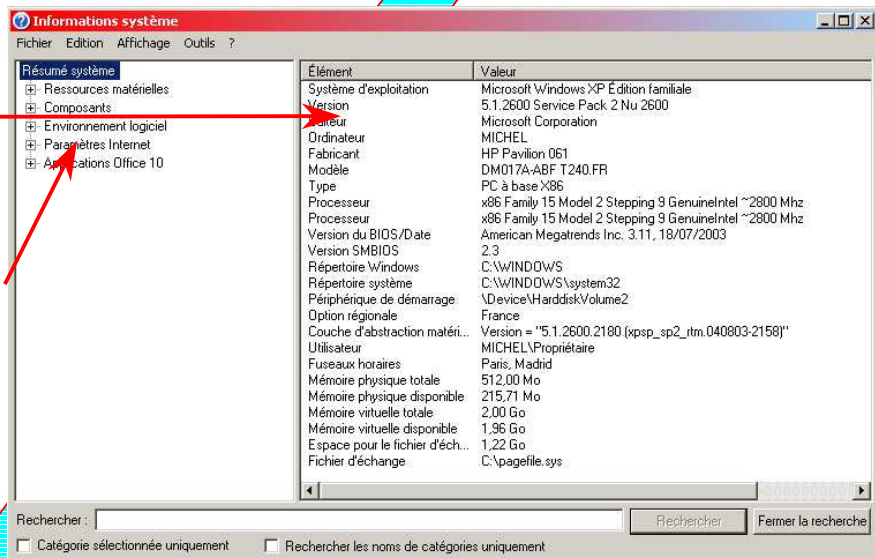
Informations système

Fichier Edition Affichage Outils ?

Résumé système
Ressources matérielles
Composants
Environnement logiciel
Paramètres Internet
Applications Office 10

| Élément | Valeur |
|---|---|
| Système d'exploitation | Microsoft Windows XP Édition familiale |
| Version | 5.1.2600 Service Pack 2 Nu 2600 |
| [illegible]eur | Microsoft Corporation |
| Ordinateur | MICHEL |
| Fabricant | HP Pavilion 061 |
| Modèle | DM017A-ABF T240.FR |
| Type | PC à base X86 |
| Processeur | x86 Family 15 Model 2 Stepping 9 GenuineIntel ~2800 Mhz |
| Processeur | x86 Family 15 Model 2 Stepping 9 GenuineIntel ~2800 Mhz |
| Version du BIOS/Date | American Megatrends Inc. 3.11, 18/07/2003 |
| Version SMBIOS | 2.3 |
| Répertoire Windows | C:\WINDOWS |
| Répertoire système | C:\WINDOWS\system32 |
| Périphérique de démarrage | \Device\HarddiskVolume2 |
| Option régionale | France |
| Couche d'abstraction matéri... | Version = "5.1.2600.2180 (xpsp_sp2_rtm.040803-2158)" |
| Utilisateur | MICHEL\Propriétaire |
| Fuseaux horaires | Paris, Madrid |
| Mémoire physique totale | 512,00 Mo |
| Mémoire physique disponible | 215,71 Mo |
| Mémoire virtuelle totale | 2,00 Go |
| Mémoire virtuelle disponible | 1,96 Go |
| Espace pour le fichier d'éch... | 1,22 Go |
| Fichier d'échange | C:\pagefile.sys |

Rechercher :
Rechercher
Fermer la recherche
Catégorie sélectionnée uniquement
Rechercher les noms de catégories uniquement